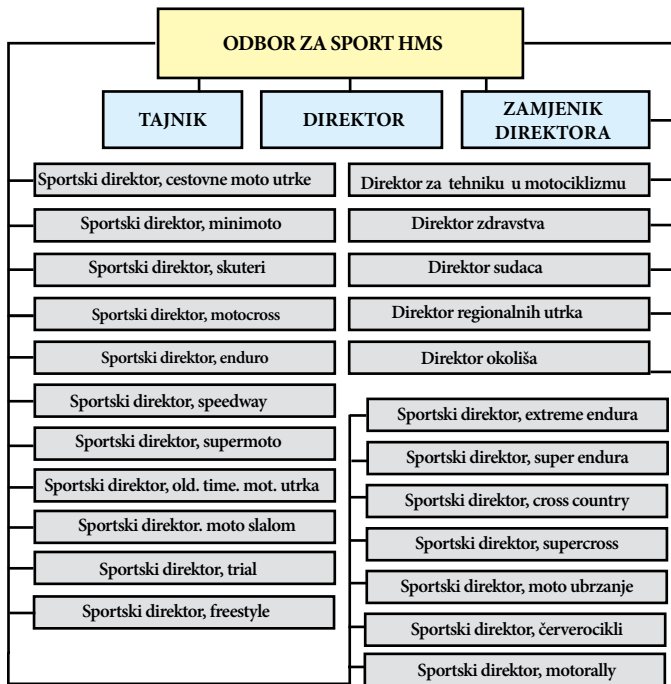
ODBOR ZA SPORT HMS

TAJNIK

DIREKTOR

ZAMJENIK DIREKTORA

Sportski direktor, cestovne moto utrke

Sportski direktor, minimoto

Sportski direktor, skuteri

Sportski direktor, motocross

Sportski direktor, enduro

Sportski direktor, speedway

Sportski direktor, supermoto

Sportski direktor, old. time. mot. utrka

Sportski direktor. moto slalom

Sportski direktor, trial

Sportski direktor, freestyle

Direktor za tehniku u motociklizmu

Direktor zdravstva

Direktor sudaca

Direktor regionalnih utrka

Direktor okoliša

Sportski direktor, extreme endura

Sportski direktor, super endura

Sportski direktor, cross country

Sportski direktor, supercross

Sportski direktor, moto ubrzanje

Sportski direktor, černverocikli

Sportski direktor, motorally